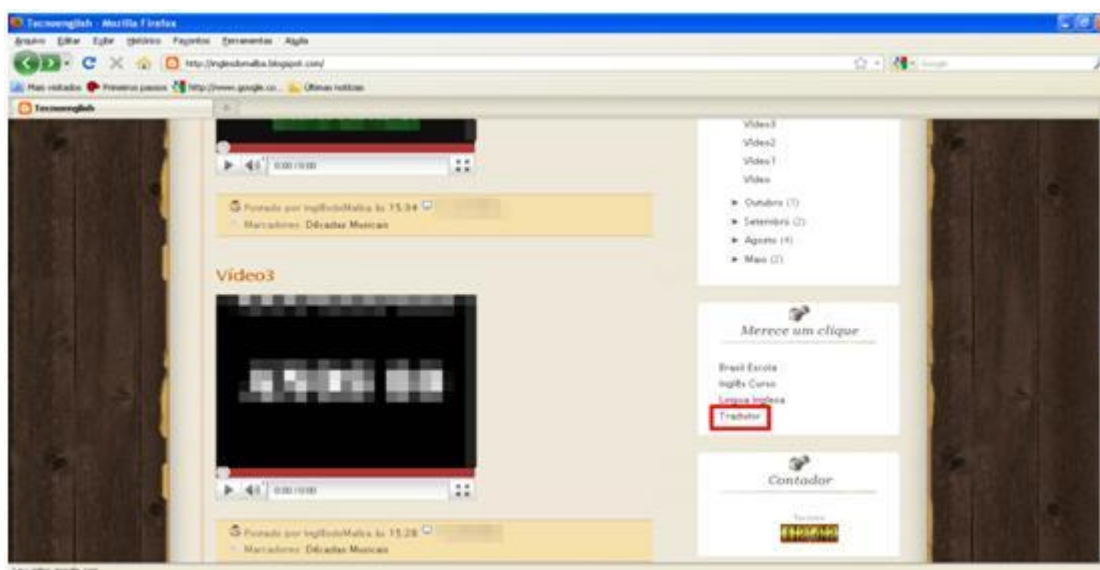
Tecnoenglish - Mozilla Firefox

Arquivo Editar Exibir Histórico Favoritos Ferramentas Ajuda

http://inglesdomalba.blogspot.com/

Mais visitados Primeiros passos http://www.google.co... Últimas notícias

Tecnoenglish

0:00 / 0:00

Postado por InglêsdoMalba às 15:34

Marcadores: Décadas Musicais

Vídeo3

0:00 / 0:00

Postado por InglêsdoMalba às 15:28

Marcadores: Décadas Musicais

Vídeo3
Vídeo2
Vídeo1
Vídeo

► Outubro (1)
► Setembro (2)
► Agosto (4)
► Maio (2)

Merece um clique

Brasil Escola
Inglês Curso
Língua Inglesa
Tradutor

Contador

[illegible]